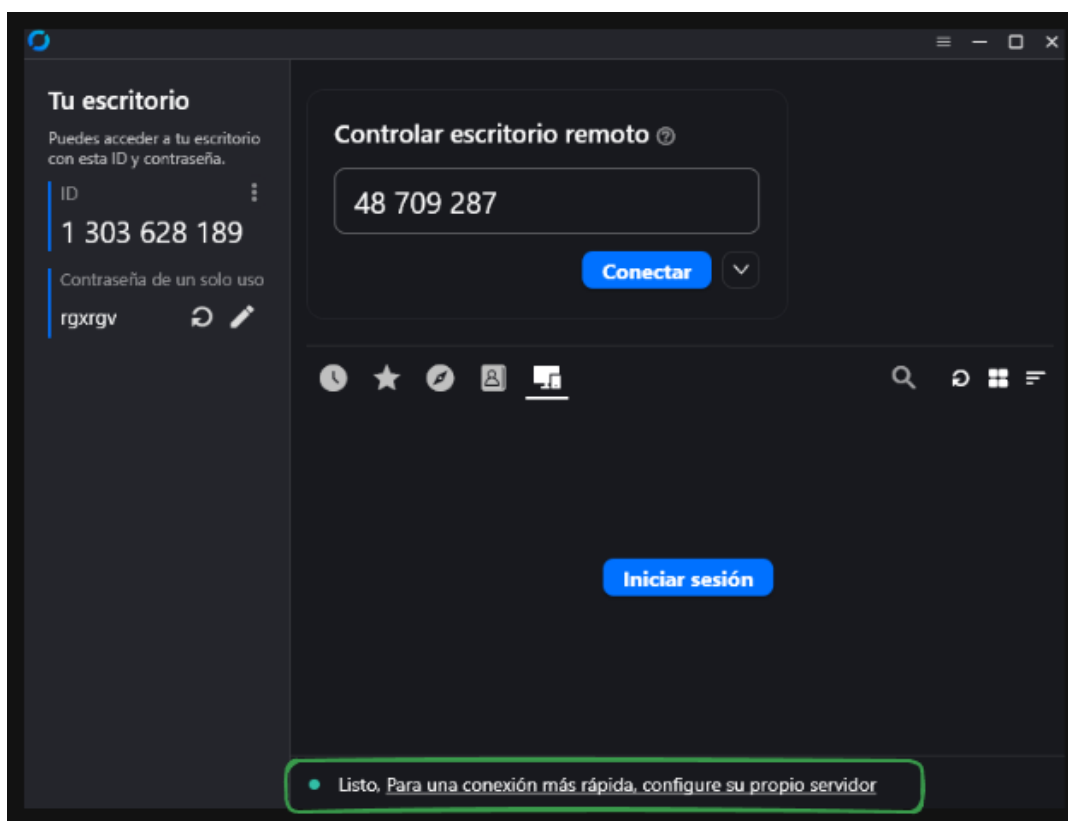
Tu escritorio

Puedes acceder a tu escritorio con esta ID y contraseña.

ID

1 303 628 189

Contraseña de un solo uso

rgxrgv

Controlar escritorio remoto

48 709 287

Conectar

Iniciar sesión

Listo, Para una conexión más rápida, configure su propio servidor